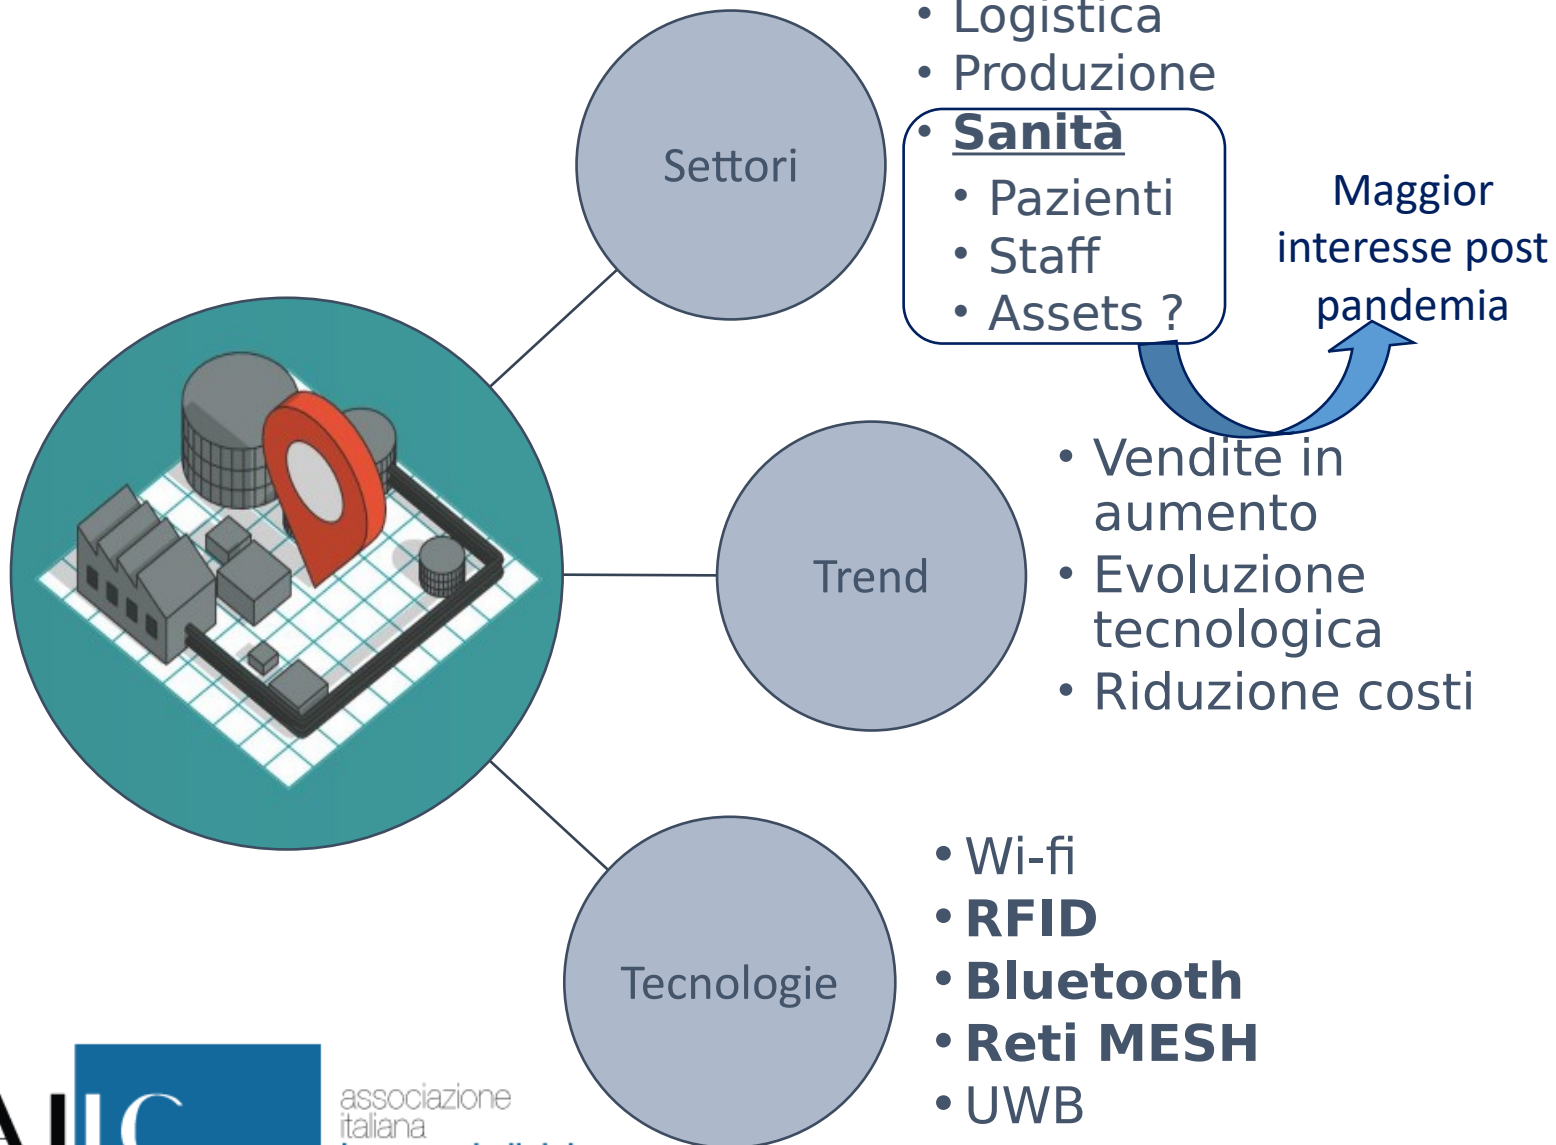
Settori

- Logistica
- Produzione
- **Sanità**
  - Pazienti
  - Staff
  - Assets ?

Maggior interesse post pandemia

Trend

- Vendite in aumento
- Evoluzione tecnologica
- Riduzione costi

Tecnologie

- Wi-fi
- **RFID**
- **Bluetooth**
- **Reti MESH**
- UWB

AIIC associazione italiana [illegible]